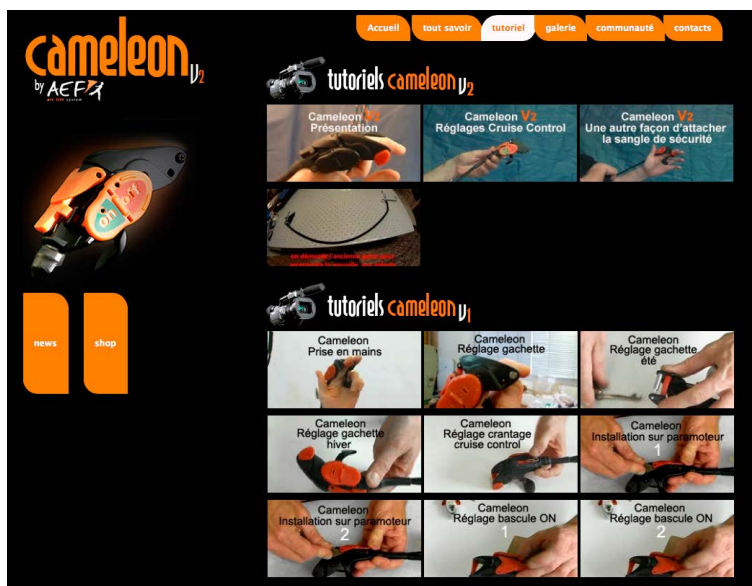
cameleon V2
by AEF
air fun system

Accueil | tout savoir | tutoriel | galerie | communauté | contacts

tutoriels cameleon V2

Cameleon V2
Présentation

Cameleon V2
Réglages Cruise Control

Cameleon V2
Une autre façon d'attacher la sangle de sécurité

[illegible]

news

shop

tutoriels cameleon V1

Cameleon
Prise en mains

Cameleon
Réglage gachette

Cameleon
Réglage gachette été

Cameleon
Réglage gachette hiver

Cameleon
Réglage crantage cruise control

Cameleon
Installation sur paramoteur
1

Cameleon
Installation sur paramoteur
2

Cameleon
Réglage bascule ON
1

Cameleon
Réglage bascule ON
2